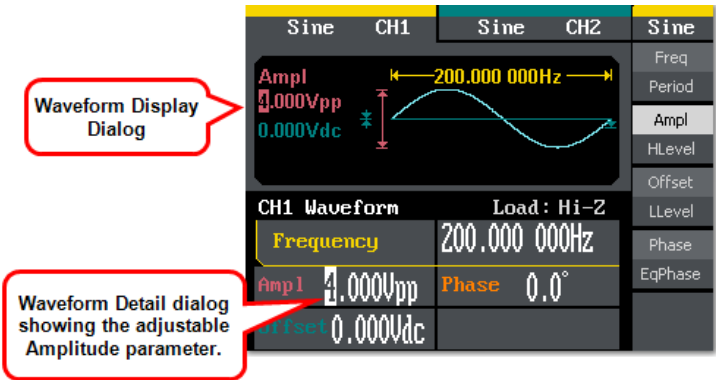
Sine CH1
Sine CH2
Sine

Waveform Display Dialog

Ampl
4.000Vpp
0.000Vdc
200.000 000Hz

Freq
Period
Ampl
HLevel
Offset
LLevel
Phase
EqPhase

CH1 Waveform
Load: Hi-Z
Frequency
200.000 000Hz
Ampl
4.000Vpp
Phase
0.0°
Offset
0.000Vdc

Waveform Detail dialog showing the adjustable Amplitude parameter.